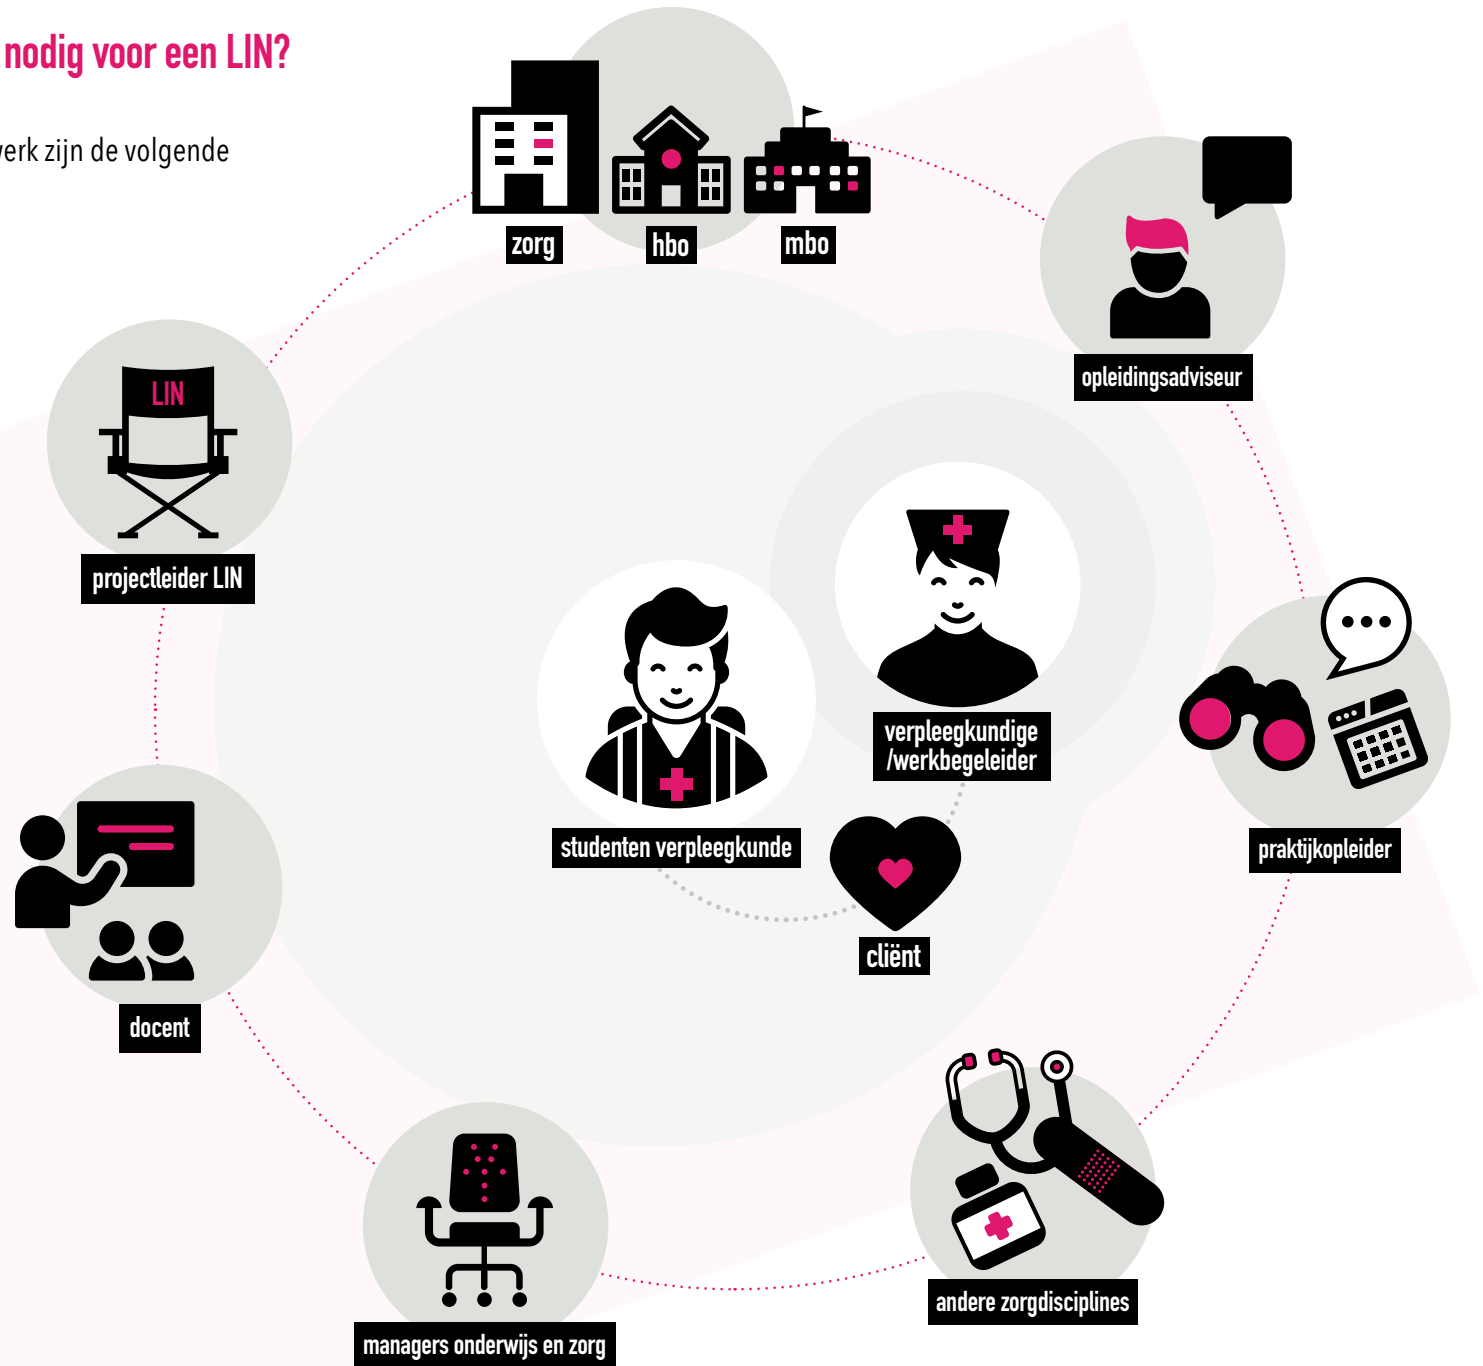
nodig voor een LIN?

erk zijn de volgende

zorg

hbo

mbo

opleidingsadviseur

LIN

projectleider LIN

verpleegkundige /werkbegeleider

studenten verpleegkunde

praktijkopleider

cliënt

docent

andere zorgdisciplines

managers onderwijs en zorg